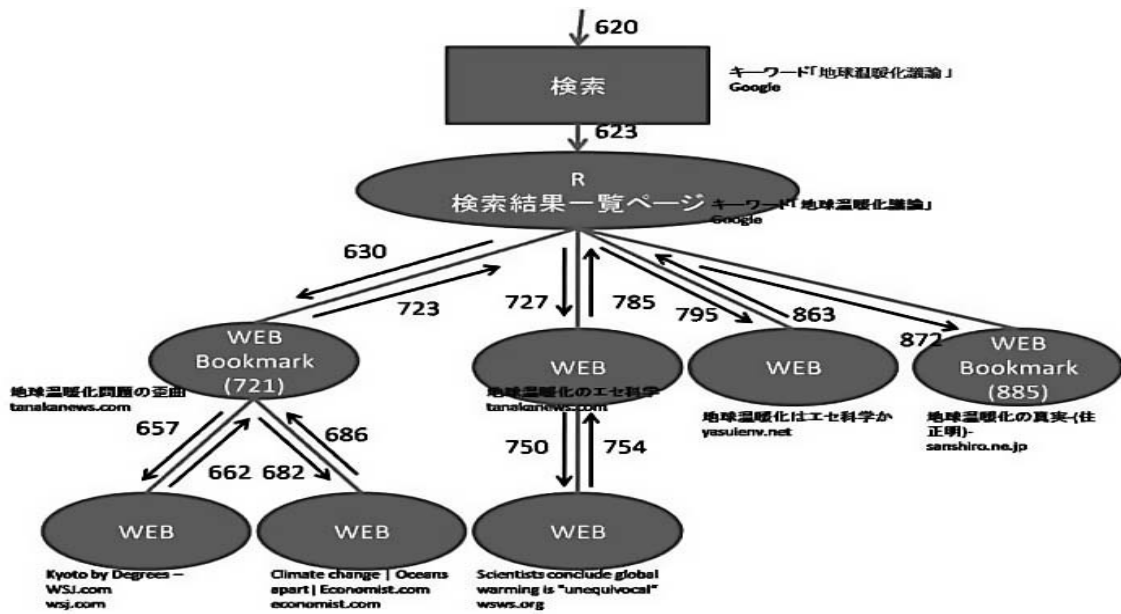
620

検索

キーワード「地球温暖化議論」
Google

623

R
検索結果一覧ページ

キーワード「地球温暖化議論」
Google

630

723

727

785

795

863

872

WEB
Bookmark
(721)

地球温暖化問題の歪曲
tanakanews.com

WEB

地球温暖化のエセ科学
tanakanews.com

WEB

地球温暖化はエセ科学か
yasuienv.net

WEB
Bookmark
(885)

地球温暖化の真実-(住正明)-
sanshiro.ne.jp

657

686

662

682

750

754

WEB

Kyoto by Degrees – WSJ.com
wsj.com

WEB

Climate change | Oceans apart | Economist.com
economist.com

WEB

Scientists conclude global warming is "unequivocal"
wsws.org